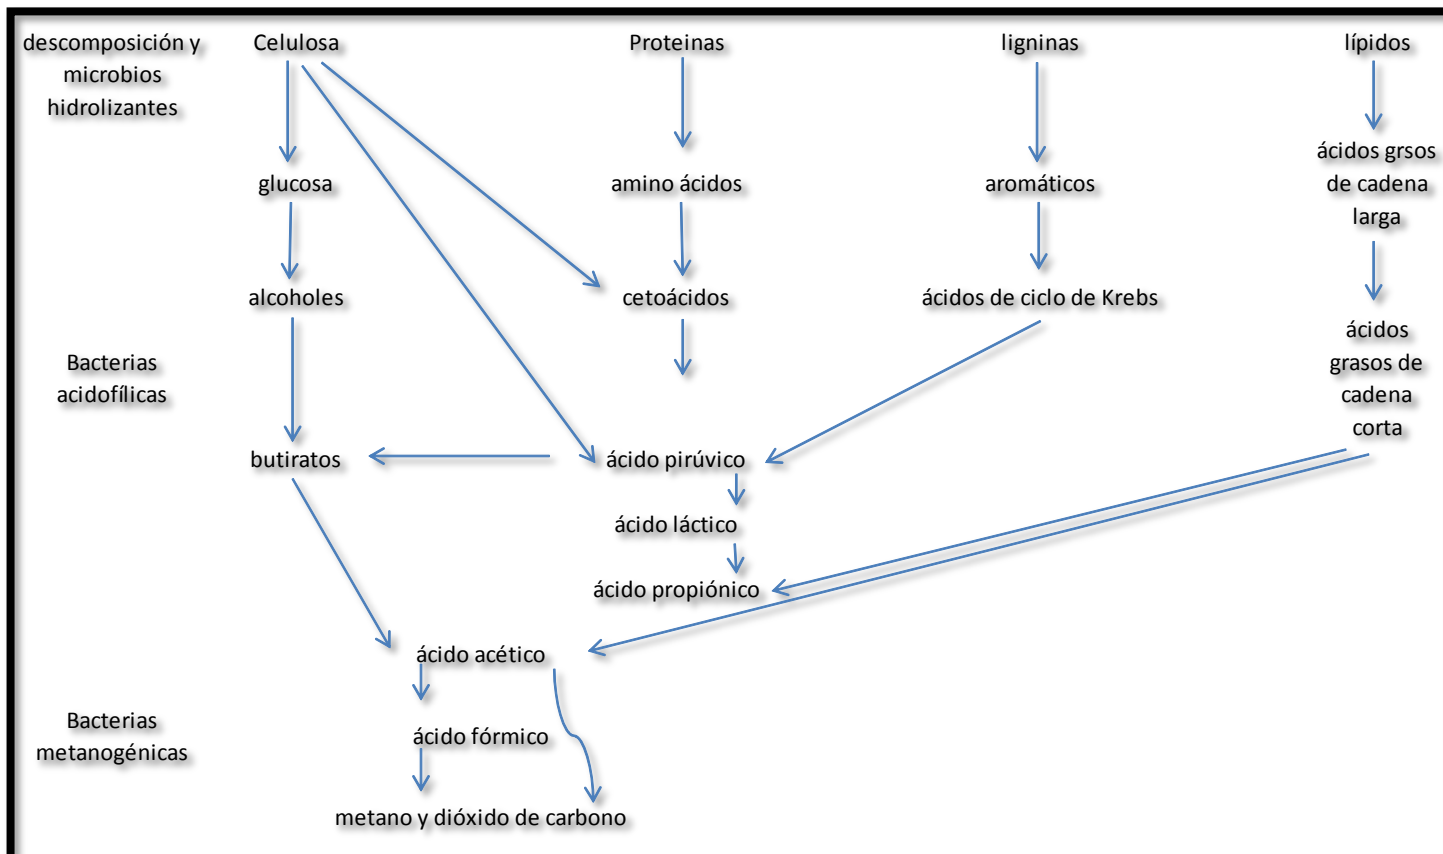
descomposición y microbios hidrolizantes

Celulosa

Proteinas

ligninas

lípidos

glucosa

amino ácidos

aromáticos

ácidos grsos de cadena larga

alcoholes

cetoácidos

ácidos de ciclo de Krebs

ácidos grasos de cadena corta

Bacterias acidofílicas

butiratos

ácido pirúvico

ácido láctico

ácido propiónico

ácido acético

Bacterias metanogénicas

ácido fórmico

metano y dióxido de carbono